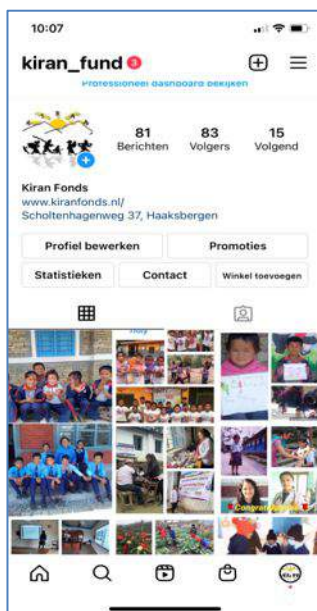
10:07

kiran_fund

Professioneel dashboard bekijken

81
Berichten

83
Volgers

15
Volgend

Kiran Fonds
www.kiranfonds.nl/
Scholtenhagenweg 37, Haaksbergen

Profiel bewerken

Promoties

Statistieken

Contact

Winkel toevoegen

Holy

Congratulations